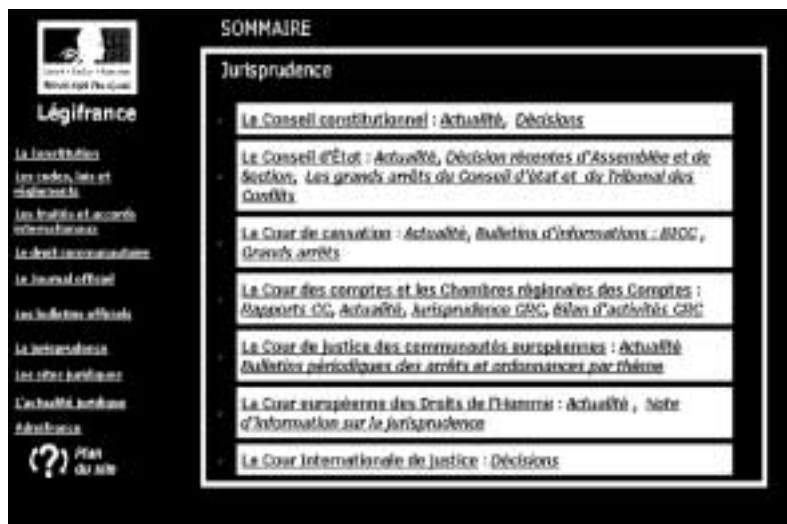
Liberté • Égalité • Fraternité
République Française

Légifrance

La Constitution

Les codes, lois et règlements

Les traités et accords internationaux

Le droit communautaire

Le Journal officiel

Les bulletins officiels

La jurisprudence

Les sites juridiques

L'actualité juridique

Adrefrance

Plan du site

SOMMAIRE

Jurisprudence

La Conseil constitutionnel : Actualité, Décisions

Le Conseil d'État : Actualité, Décision récentes d'Assemblée et de Section, Les grands arrêts du Conseil d'Etat et du Tribunal des Conflits

La Cour de cassation : Actualité, Bulletins d'informations : BICC, Grands arrêts

La Cour des comptes et les Chambres régionales des Comptes : Rapports CC, Actualité, Jurisprudence CRC, Bilan d'activités CRC

La Cour de justice des communautés européennes : Actualité Bulletins périodiques des arrêts et ordonnances par thème

La Cour européenne des Droits de l'Homme : Actualité, Note d'information sur la jurisprudence

La Cour Internationale de Justice : Décisions